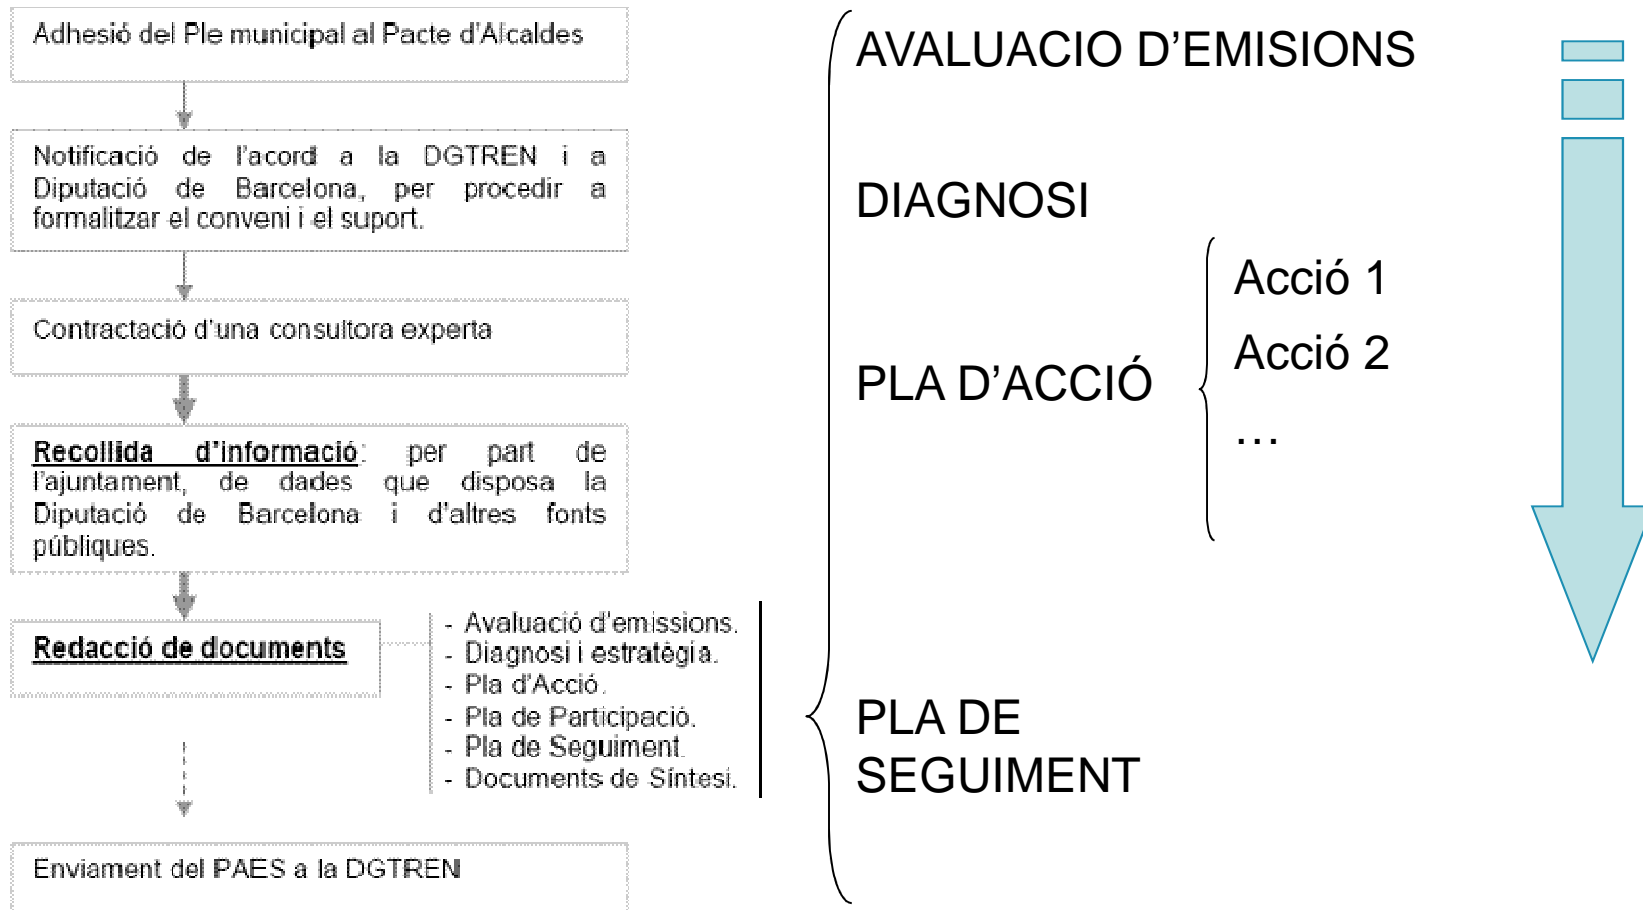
Adhesió del Ple municipal al Pacte d'Alcaldes

Notificació de l'acord a la DGTREN i a Diputació de Barcelona, per procedir a formalitzar el conveni i el suport.

Contractació d'una consultora experta

**Recollida d'informació**: per part de l'ajuntament, de dades que disposa la Diputació de Barcelona i d'altres fonts públiques.

**Redacció de documents**

- Avaluació d'emissions.
- Diagnosi i estratègia.
- Pla d'Acció.
- Pla de Participació.
- Pla de Seguiment.
- Documents de Síntesi.

Enviament del PAES a la DGTREN

AVALUACIO D'EMISIONS

DIAGNOSI

PLA D'ACCIÓ

Acció 1
Acció 2
…

PLA DE SEGUIMENT